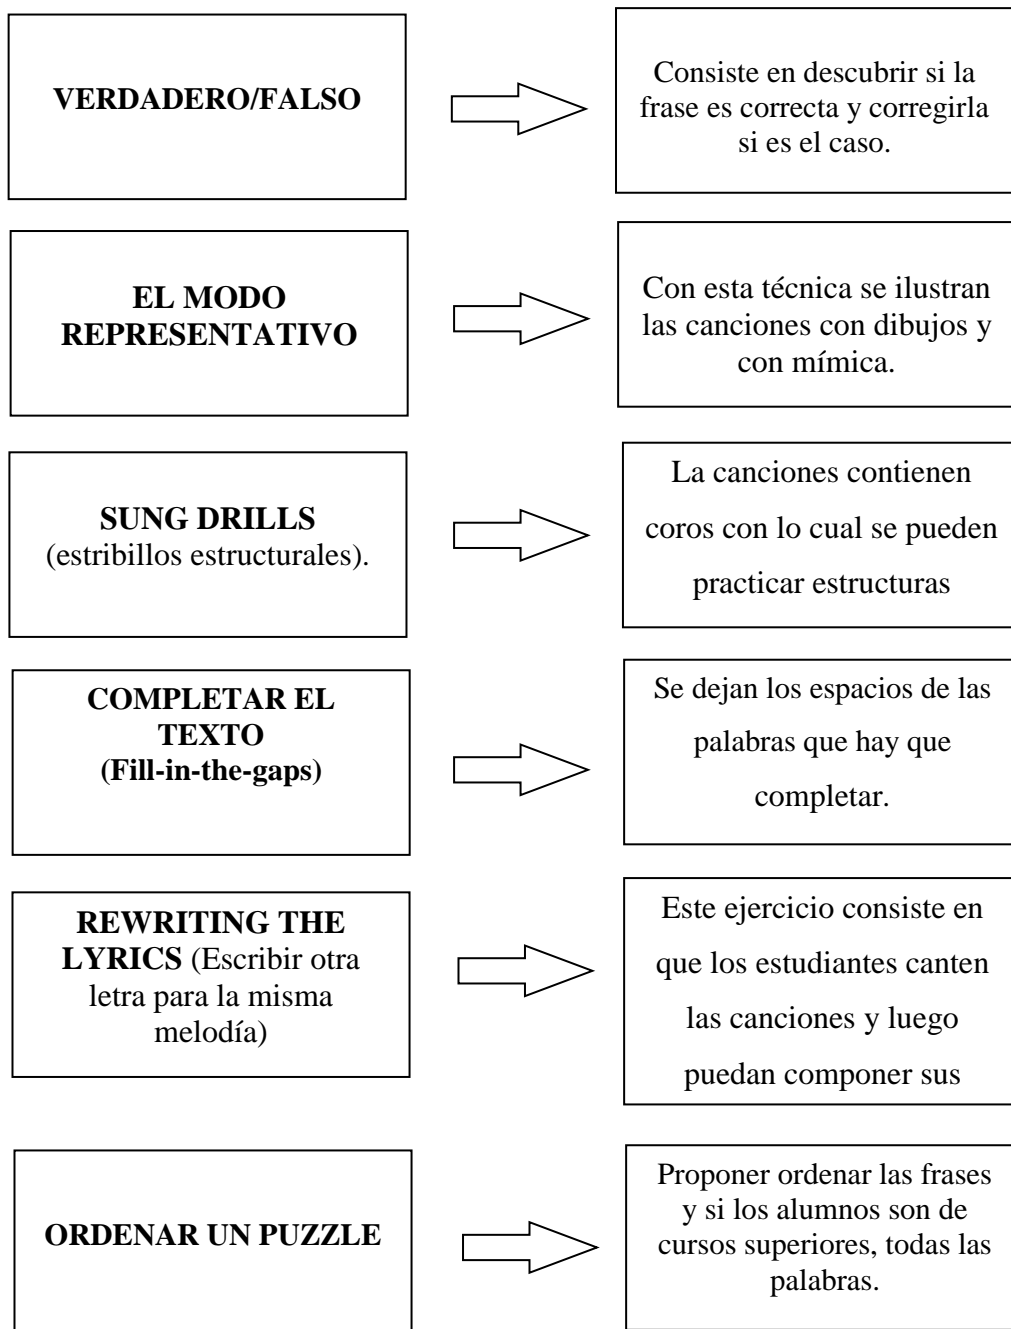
VERDADERO/FALSO

Consiste en descubrir si la frase es correcta y corregirla si es el caso.

EL MODO REPRESENTATIVO

Con esta técnica se ilustran las canciones con dibujos y con mímica.

SUNG DRILLS (estribillos estructurales).

La canciones contienen coros con lo cual se pueden practicar estructuras

COMPLETAR EL TEXTO (Fill-in-the-gaps)

Se dejan los espacios de las palabras que hay que completar.

REWRITING THE LYRICS (Escribir otra letra para la misma melodía)

Este ejercicio consiste en que los estudiantes canten las canciones y luego puedan componer sus

ORDENAR UN PUZZLE

Proponer ordenar las frases y si los alumnos son de cursos superiores, todas las palabras.